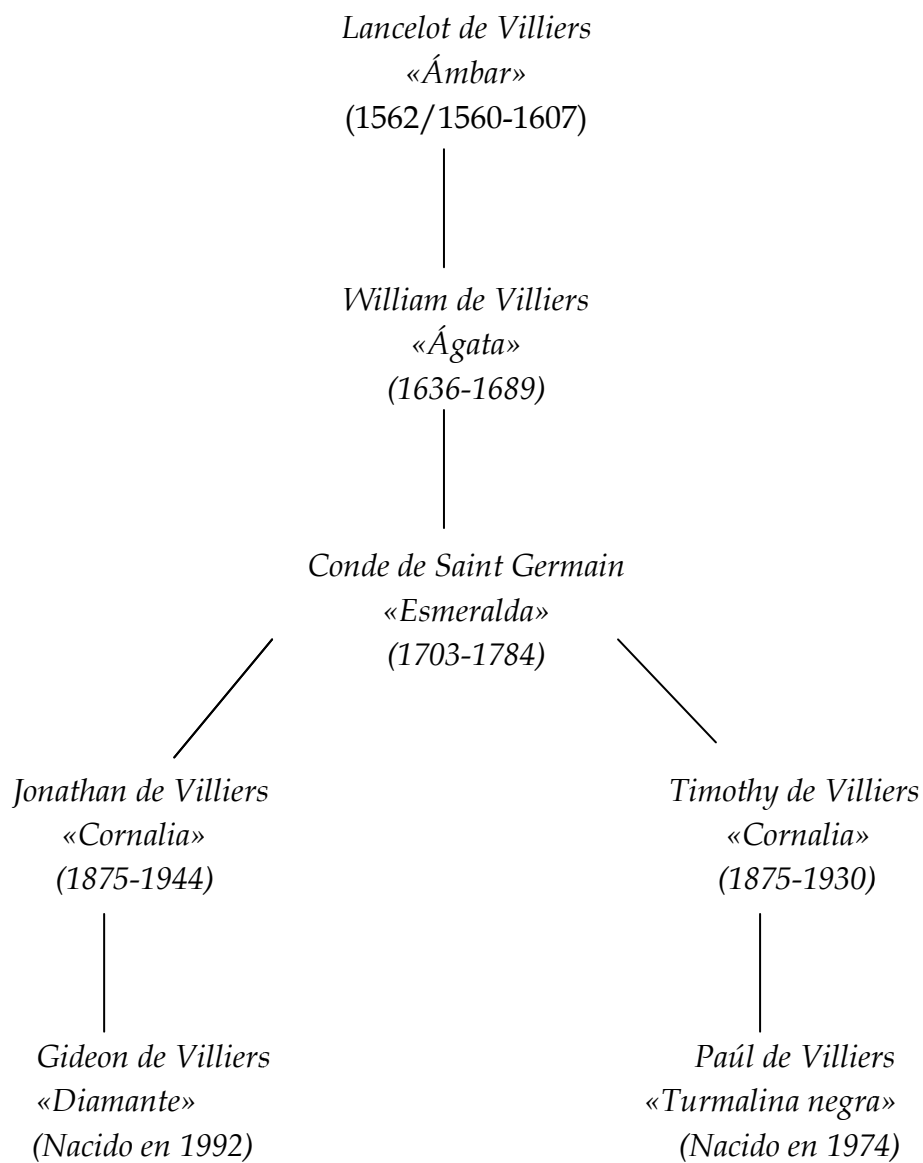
Lancelot de Villiers
«Ámbar»
(1562/1560-1607)

William de Villiers
«Ágata»
(1636-1689)

Conde de Saint Germain
«Esmeralda»
(1703-1784)

Jonathan de Villiers
«Cornalia»
(1875-1944)

Gideon de Villiers
«Diamante»
(Nacido en 1992)

Timothy de Villiers
«Cornalia»
(1875-1930)

Paúl de Villiers
«Turmalina negra»
(Nacido en 1974)